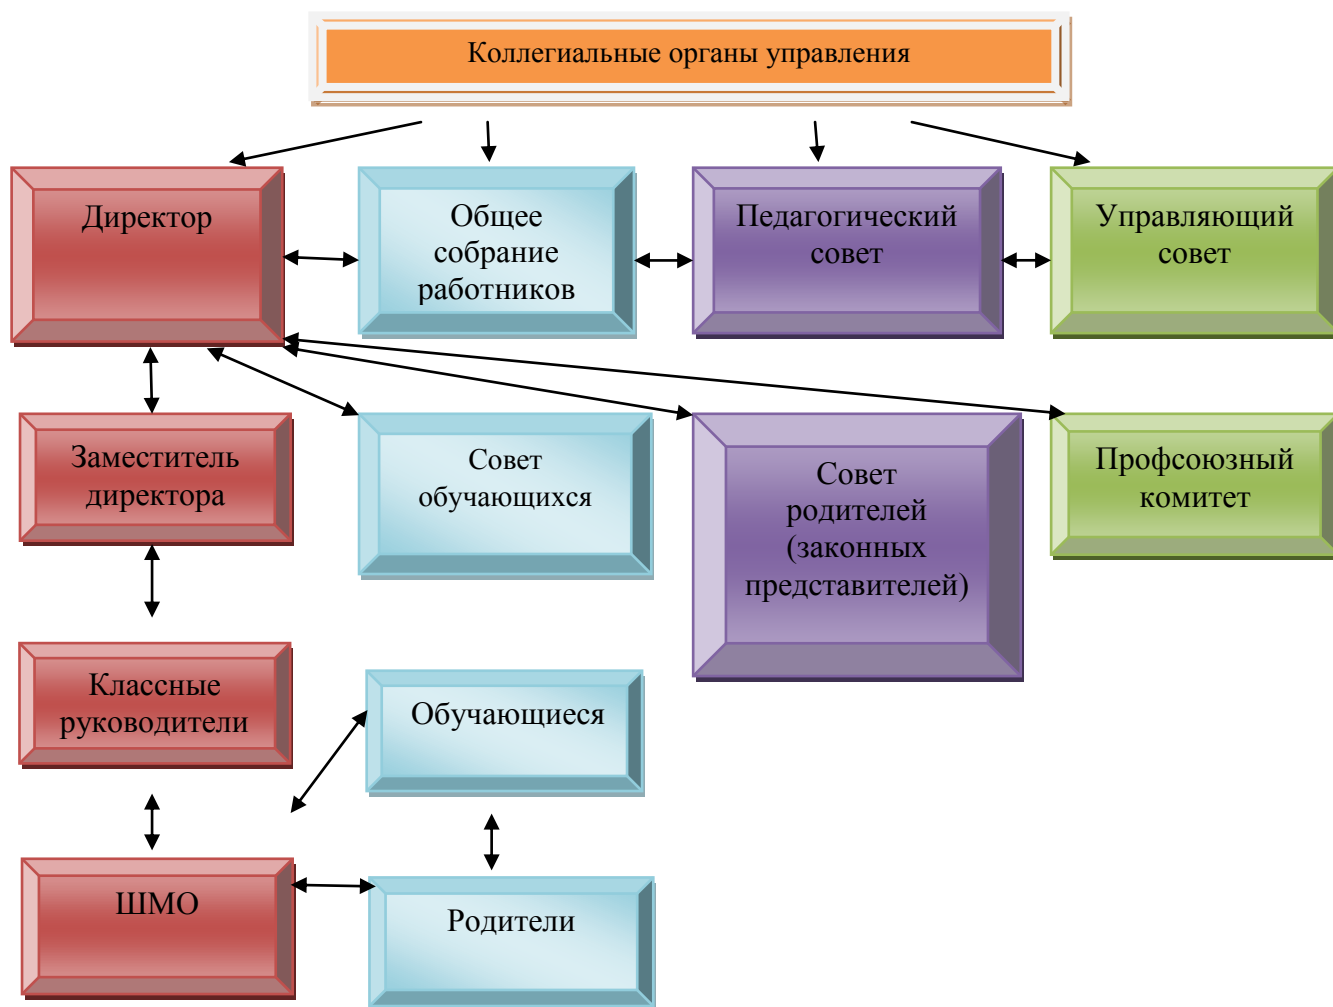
Коллегиальные органы управления

Директор

Общее собрание работников

Педагогический совет

Управляющий совет

Заместитель директора

Совет обучающихся

Совет родителей (законных представителей)

Профсоюзный комитет

Классные руководители

Обучающиеся

ШМО

Родители